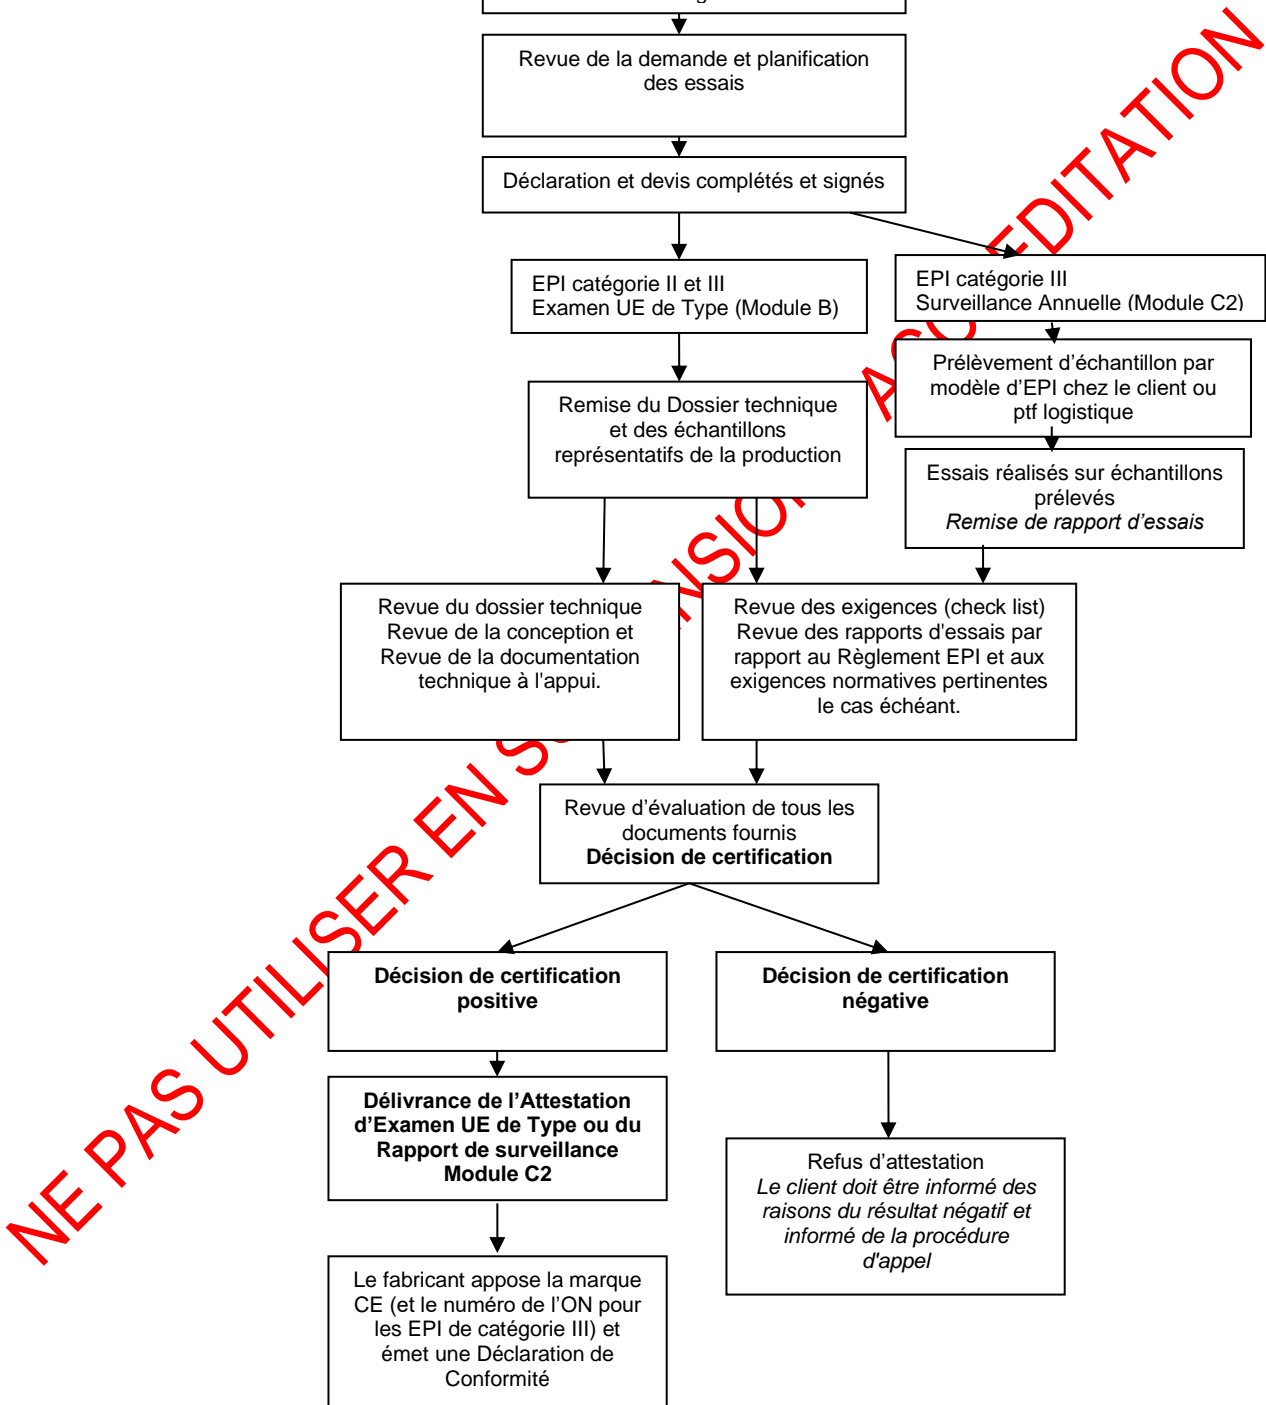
Revue de la demande et planification des essais

Déclaration et devis complétés et signés

EPI catégorie II et III
Examen UE de Type (Module B)

EPI catégorie III
Surveillance Annuelle (Module C2)

Prélèvement d'échantillon par modèle d'EPI chez le client ou ptf logistique

Remise du Dossier technique et des échantillons représentatifs de la production

Essais réalisés sur échantillons prélevés
*Remise de rapport d'essais*

Revue du dossier technique
Revue de la conception et
Revue de la documentation technique à l'appui.

Revue des exigences (check list)
Revue des rapports d'essais par rapport au Règlement EPI et aux exigences normatives pertinentes le cas échéant.

Revue d'évaluation de tous les documents fournis
**Décision de certification**

**Décision de certification positive**

**Décision de certification négative**

**Délivrance de l'Attestation d'Examen UE de Type ou du Rapport de surveillance Module C2**

Refus d'attestation
*Le client doit être informé des raisons du résultat négatif et informé de la procédure d'appel*

Le fabricant appose la marque CE (et le numéro de l'ON pour les EPI de catégorie III) et émet une Déclaration de Conformité

NE PAS UTILISER EN S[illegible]VISION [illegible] A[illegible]CC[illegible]EDITATION